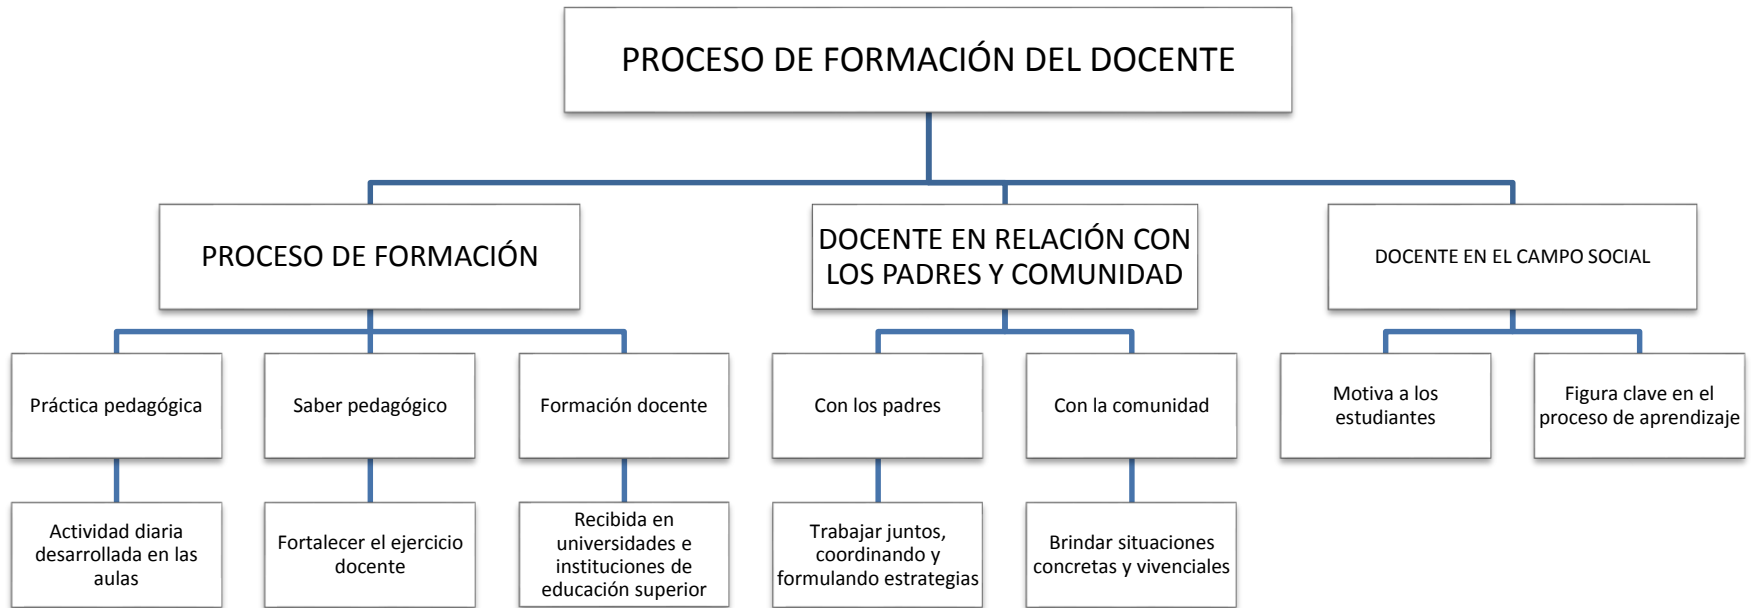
PROCESO DE FORMACIÓN DEL DOCENTE

PROCESO DE FORMACIÓN

DOCENTE EN RELACIÓN CON LOS PADRES Y COMUNIDAD

DOCENTE EN EL CAMPO SOCIAL

Práctica pedagógica

Saber pedagógico

Formación docente

Con los padres

Con la comunidad

Motiva a los estudiantes

Figura clave en el proceso de aprendizaje

Actividad diaria desarrollada en las aulas

Fortalecer el ejercicio docente

Recibida en universidades e instituciones de educación superior

Trabajar juntos, coordinando y formulando estrategias

Brindar situaciones concretas y vivenciales